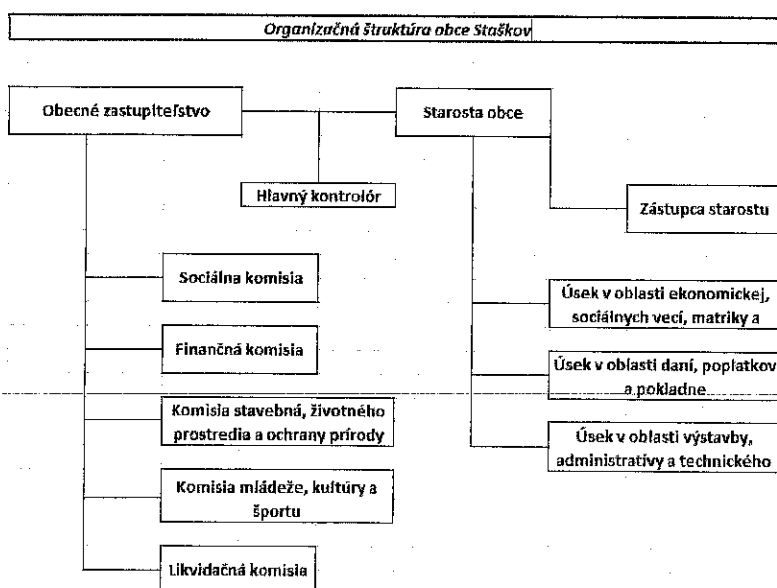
Organizačná štruktúra obce Staškov

Obecné zastupiteľstvo

Starosta obce

Hlavný kontrolór

Zástupca starostu

Sociálna komisia

Úsek v oblasti ekonomickej, sociálnych vecí, matriky a

Finančná komisia

Úsek v oblasti daní, poplatkov a pokladne

Komisia stavebná, životného prostredia a ochrany prírody

Úsek v oblasti výstavby, administratívy a technického

Komisia mládeže, kultúry a športu

Likvidačná komisia